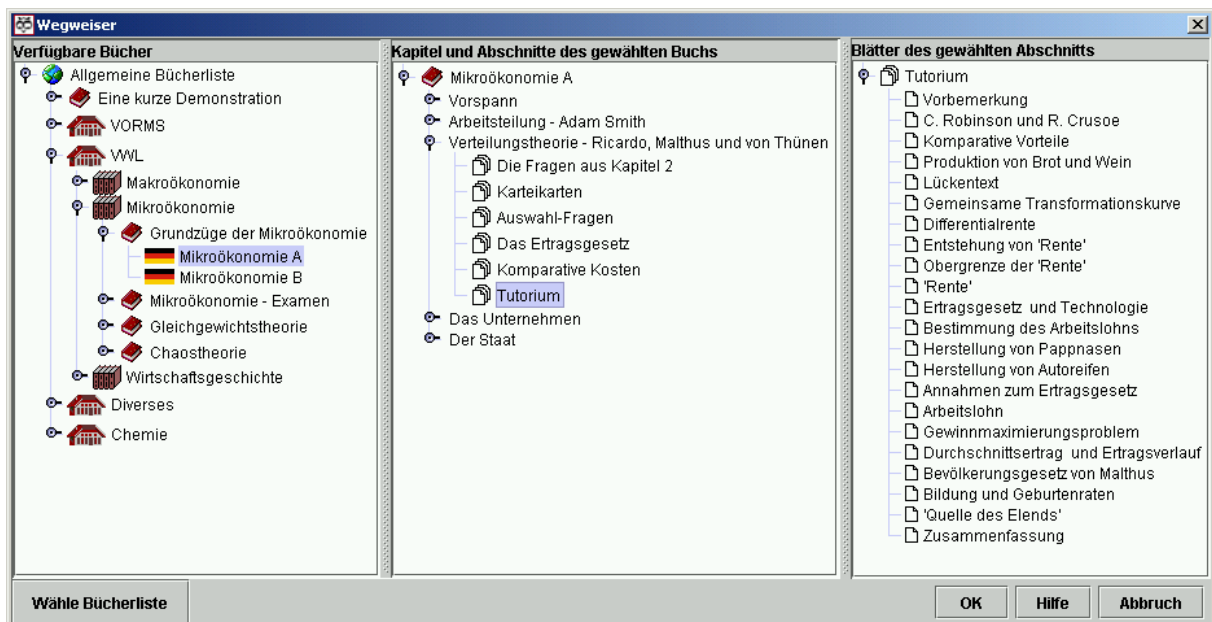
Wegweiser

Verfügbare Bücher

Allgemeine Bücherliste
Eine kurze Demonstration
VORMS
VWL
Makroökonomie
Mikroökonomie
Grundzüge der Mikroökonomie
Mikroökonomie A
Mikroökonomie B
Mikroökonomie - Examen
Gleichgewichtstheorie
Chaostheorie
Wirtschaftsgeschichte
Diverses
Chemie

Kapitel und Abschnitte des gewählten Buchs

Mikroökonomie A
Vorspann
Arbeitsteilung - Adam Smith
Verteilungstheorie - Ricardo, Malthus und von Thünen
Die Fragen aus Kapitel 2
Karteikarten
Auswahl-Fragen
Das Ertragsgesetz
Komparative Kosten
Tutorium
Das Unternehmen
Der Staat

Blätter des gewählten Abschnitts

Tutorium
Vorbemerkung
C. Robinson und R. Crusoe
Komparative Vorteile
Produktion von Brot und Wein
Lückentext
Gemeinsame Transformationskurve
Differentialrente
Entstehung von 'Rente'
Obergrenze der 'Rente'
'Rente'
Ertragsgesetz und Technologie
Bestimmung des Arbeitslohns
Herstellung von Pappnasen
Herstellung von Autoreifen
Annahmen zum Ertragsgesetz
Arbeitslohn
Gewinnmaximierungsproblem
Durchschnittsertrag und Ertragsverlauf
Bevölkerungsgesetz von Malthus
Bildung und Geburtenraten
'Quelle des Elends'
Zusammenfassung

Wähle Bücherliste

OK
Hilfe
Abbruch